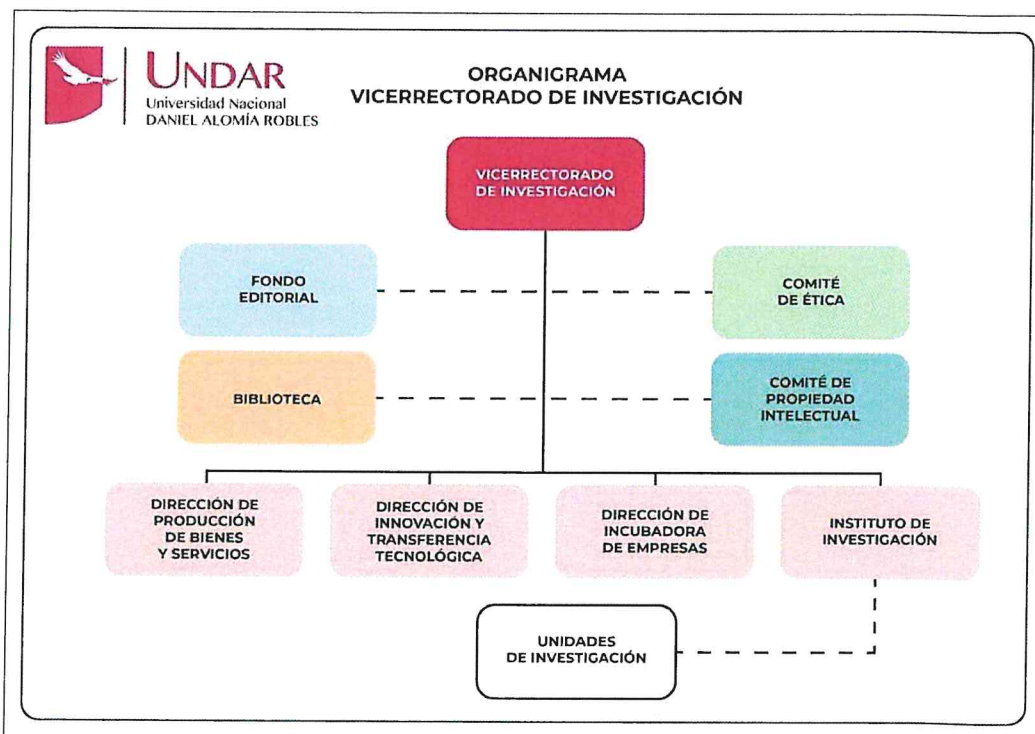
UNDAR
Universidad Nacional
DANIEL ALOMÍA ROBLES

ORGANIGRAMA
VICERRECTORADO DE INVESTIGACIÓN

VICERRECTORADO DE INVESTIGACIÓN

FONDO EDITORIAL

COMITÉ DE ÉTICA

BIBLIOTECA

COMITÉ DE PROPIEDAD INTELECTUAL

DIRECCIÓN DE PRODUCCIÓN DE BIENES Y SERVICIOS

DIRECCIÓN DE INNOVACIÓN Y TRANSFERENCIA TECNOLÓGICA

DIRECCIÓN DE INCUBADORA DE EMPRESAS

INSTITUTO DE INVESTIGACIÓN

UNIDADES DE INVESTIGACIÓN